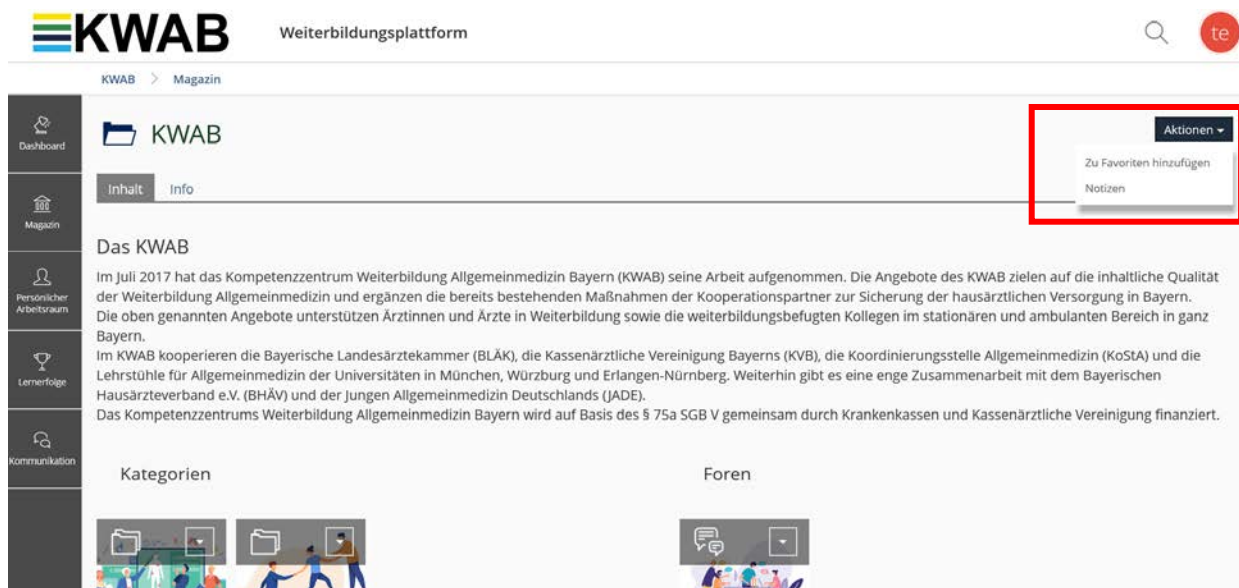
KWAB

Weiterbildungsplattform

te

KWAB > Magazin

Dashboard

Magazin

Persönlicher Arbeitsraum

Lernerfolge

Kommunikation

KWAB

Aktionen

Zu Favoriten hinzufügen

Notizen

Inhalt Info

Das KWAB

Im Juli 2017 hat das Kompetenzzentrum Weiterbildung Allgemeinmedizin Bayern (KWAB) seine Arbeit aufgenommen. Die Angebote des KWAB zielen auf die inhaltliche Qualität der Weiterbildung Allgemeinmedizin und ergänzen die bereits bestehenden Maßnahmen der Kooperationspartner zur Sicherung der hausärztlichen Versorgung in Bayern.
Die oben genannten Angebote unterstützen Ärztinnen und Ärzte in Weiterbildung sowie die weiterbildungsbefugten Kollegen im stationären und ambulanten Bereich in ganz Bayern.
Im KWAB kooperieren die Bayerische Landesärztekammer (BLÄK), die Kassenärztliche Vereinigung Bayerns (KVB), die Koordinierungsstelle Allgemeinmedizin (KoStA) und die Lehrstühle für Allgemeinmedizin der Universitäten in München, Würzburg und Erlangen-Nürnberg. Weiterhin gibt es eine enge Zusammenarbeit mit dem Bayerischen Hausärzteverband e.V. (BHÄV) und der Jungen Allgemeinmedizin Deutschlands (JADE).
Das Kompetenzzentrums Weiterbildung Allgemeinmedizin Bayern wird auf Basis des § 75a SGB V gemeinsam durch Krankenkassen und Kassenärztliche Vereinigung finanziert.

Kategorien

Foren